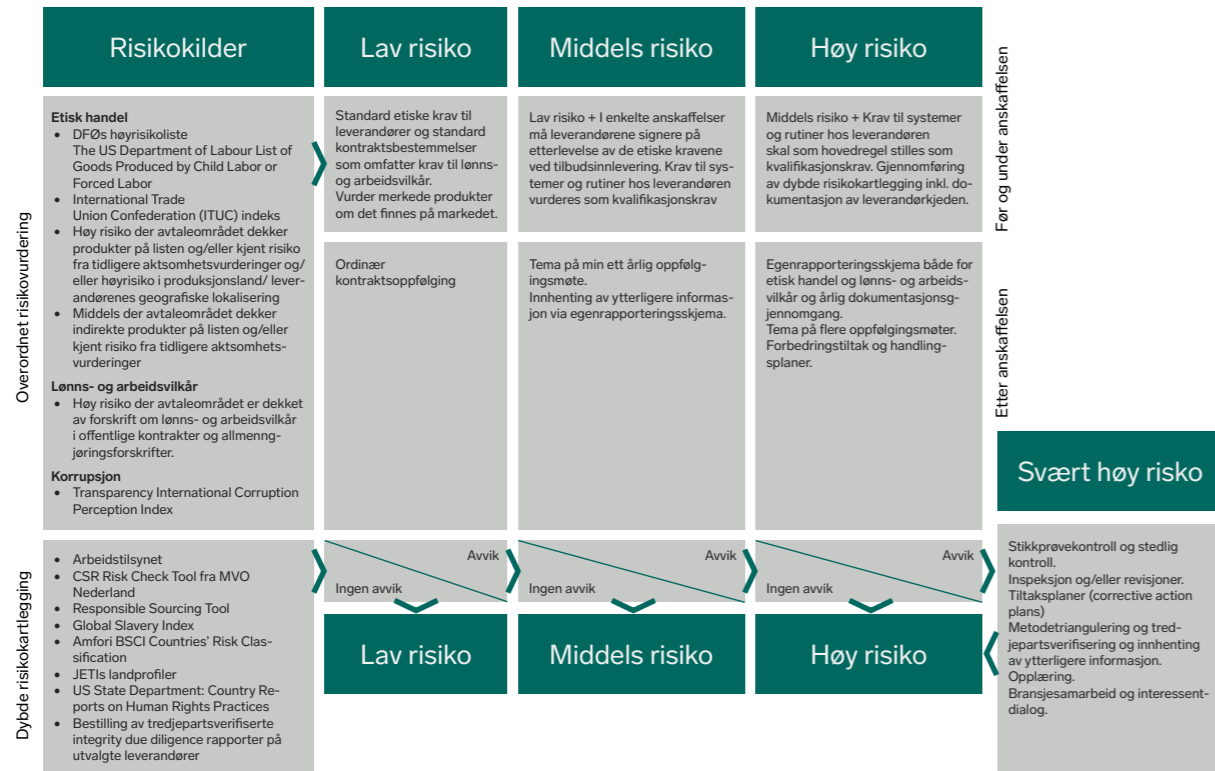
Risikokilder

Lav risiko

Middels risiko

Høy risiko

Før og under anskaffelsen

Overordnet risikovurdering

Etisk handel
- DFØs høyrisikoliste The US Department of Labour List of Goods Produced by Child Labor or Forced Labor
- International Trade Union Confederation (ITUC) indeks
- Høy risiko der avtaleområdet dekker produkter på listen og/eller kjent risiko fra tidligere aktsomhetsvurderinger og/ eller høyrisiko i produksjonsland/ leverandørenes geografiske lokalisering
- Middels der avtaleområdet dekker indirekte produkter på listen og/eller kjent risiko fra tidligere aktsomhetsvurderinger

Lønns- og arbeidsvilkår
- Høy risiko der avtaleområdet er dekket av forskrift om lønns- og arbeidsvilkår i offentlige kontrakter og allmenngjøringsforskrifter.

Korrupsjon
- Transparency International Corruption Perception Index

Standard etiske krav til leverandører og standard kontraktsbestemmelser som omfatter krav til lønns- og arbeidsvilkår.
Vurder merkede produkter om det finnes på markedet.

Lav risiko + I enkelte anskaffelser må leverandørene signere på etterlevelse av de etiske kravene ved tilbudsinnlevering. Krav til systemer og rutiner hos leverandøren vurderes som kvalifikasjonskrav

Middels risiko + Krav til systemer og rutiner hos leverandøren skal som hovedregel stilles som kvalifikasjonskrav. Gjennomføring av dybde risikokartlegging inkl. dokumentasjon av leverandørkjeden.

Etter anskaffelsen

Ordinær kontraktsoppfølging

Tema på min ett årlig oppfølgingsmøte.
Innhenting av ytterligere informasjon via egenrapporteringsskjema.

Egenrapporteringsskjema både for etisk handel og lønns- og arbeidsvilkår og årlig dokumentasjonsgjennomgang.
Tema på flere oppfølgingsmøter.
Forbedringstiltak og handlingsplaner.

Svært høy risiko

Dybde risikokartlegging

- Arbeidstilsynet
- CSR Risk Check Tool fra MVO Nederland
- Responsible Sourcing Tool
- Global Slavery Index
- Amfori BSCI Countries' Risk Classification
- JETIs landprofiler
- US State Department: Country Reports on Human Rights Practices
- Bestilling av tredjepartsverifiserte integrity due diligence rapporter på utvalgte leverandører

Avvik
Ingen avvik

Avvik
Ingen avvik

Avvik
Ingen avvik

Lav risiko

Middels risiko

Høy risiko

Stikkprøvekontroll og stedlig kontroll.
Inspeksjon og/eller revisjoner.
Tiltaksplaner (corrective action plans)
Metodetriangulering og tredjepartsverifisering og innhenting av ytterligere informasjon.
Opplæring.
Bransjesamarbeid og interessentdialog.